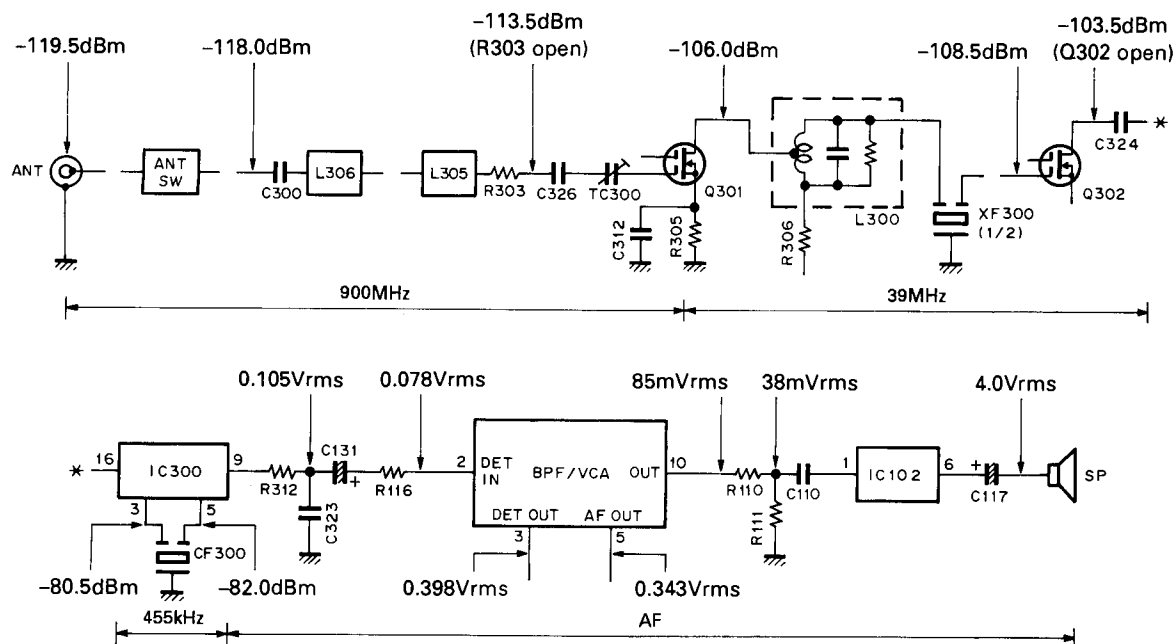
-119.5dBm
-118.0dBm
-113.5dBm
(R303 open)
-106.0dBm
-108.5dBm
-103.5dBm
(Q302 open)

ANT
ANT SW
C300
L306
L305
R303
C326
TC300
Q301
C312
R305
R306
L300
XF300
(1/2)
Q302
C324
*

900MHz
39MHz

0.105Vrms
0.078Vrms
85mVrms
38mVrms
4.0Vrms

*
16
IC300
9
3
5
R312
C131
+
C323
R116
2
DET IN
BPF/VCA
OUT
10
DET OUT
AF OUT
3
5
R110
C110
R111
1
IC102
6
+
C117
SP
CF300

-80.5dBm
-82.0dBm
0.398Vrms
0.343Vrms

455kHz
AF